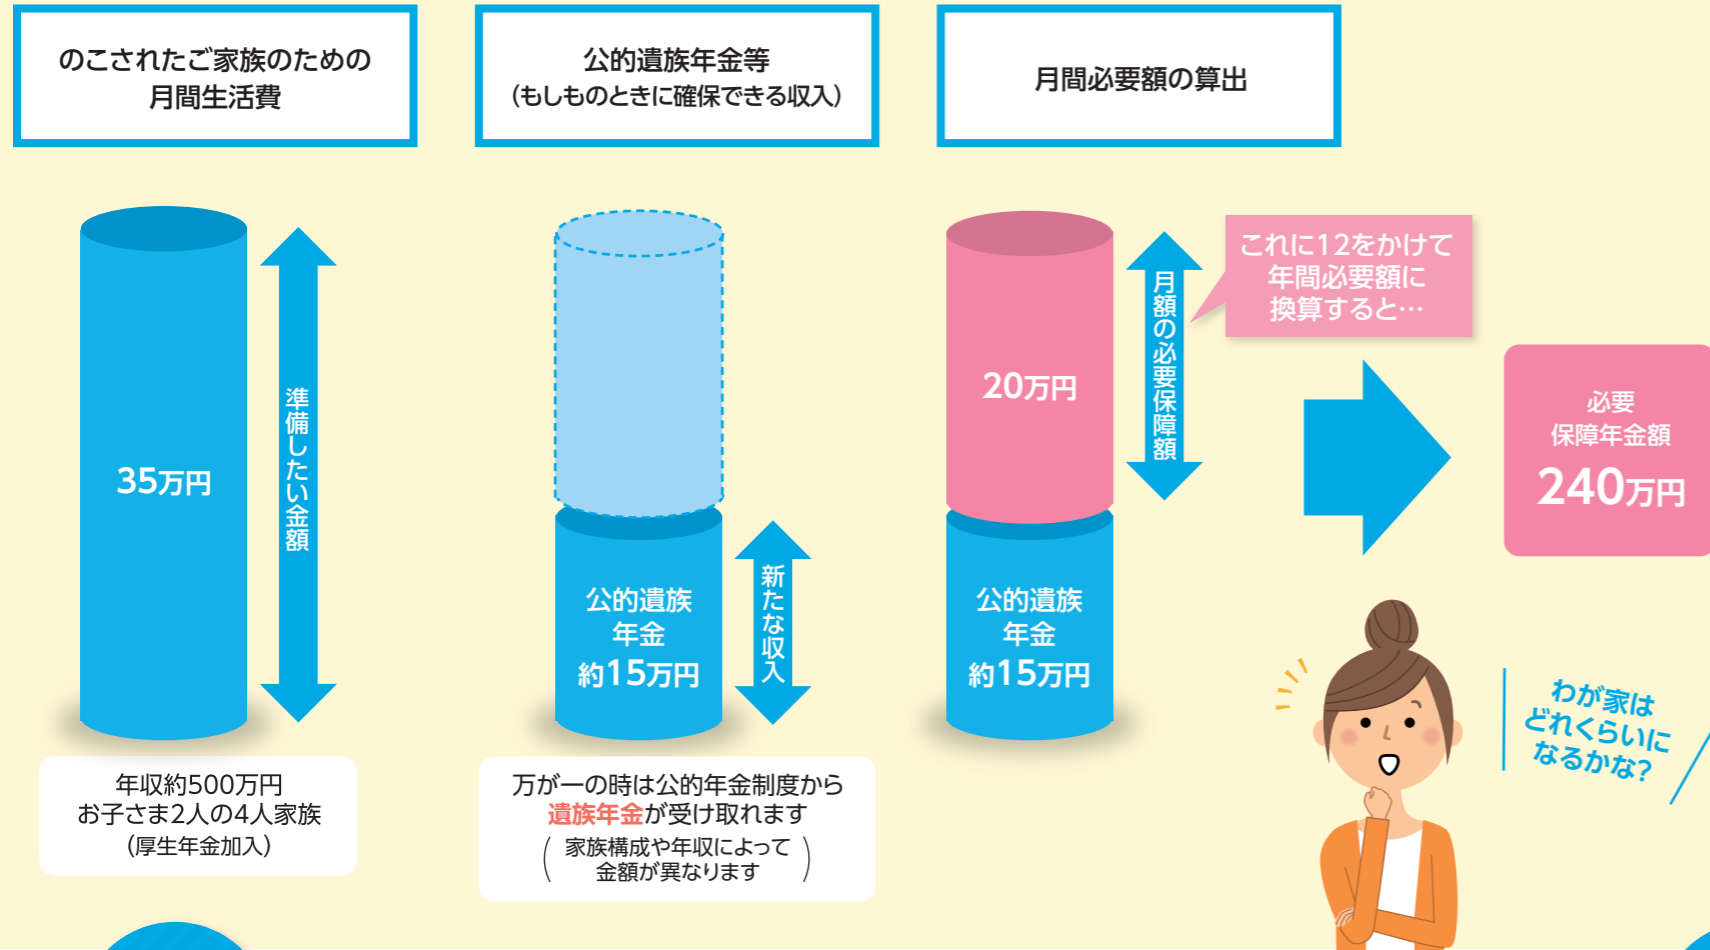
のこされたご家族のための
月間生活費

公的遺族年金等
(もしものときに確保できる収入)

月間必要額の算出

35万円

準備したい金額

公的遺族
年金
約15万円

新たな収入

20万円

月額の必要保障額

公的遺族
年金
約15万円

これに12をかけて
年間必要額に
換算すると…

必要
保障年金額
240万円

年収約500万円
お子さま2人の4人家族
(厚生年金加入)

万が一の時は公的年金制度から
遺族年金が受け取れます
( 家族構成や年収によって
金額が異なります )

わが家は
どれくらいに
なるかな?